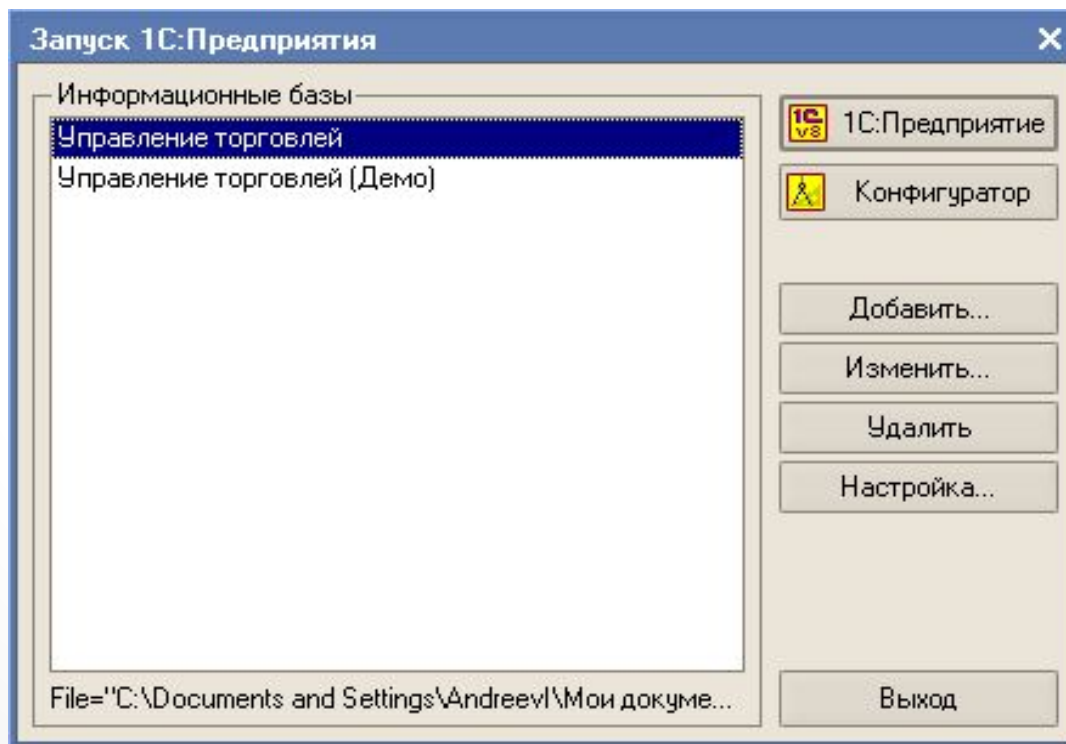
Запуск 1С:Предприятия

Информационные базы

Управление торговлей

Управление торговлей (Демо)

File="C:\Documents and Settings\AndreevI\Мои докуме...

1С v8 1С:Предприятие

Конфигуратор

Добавить...

Изменить...

Удалить

Настройка...

Выход